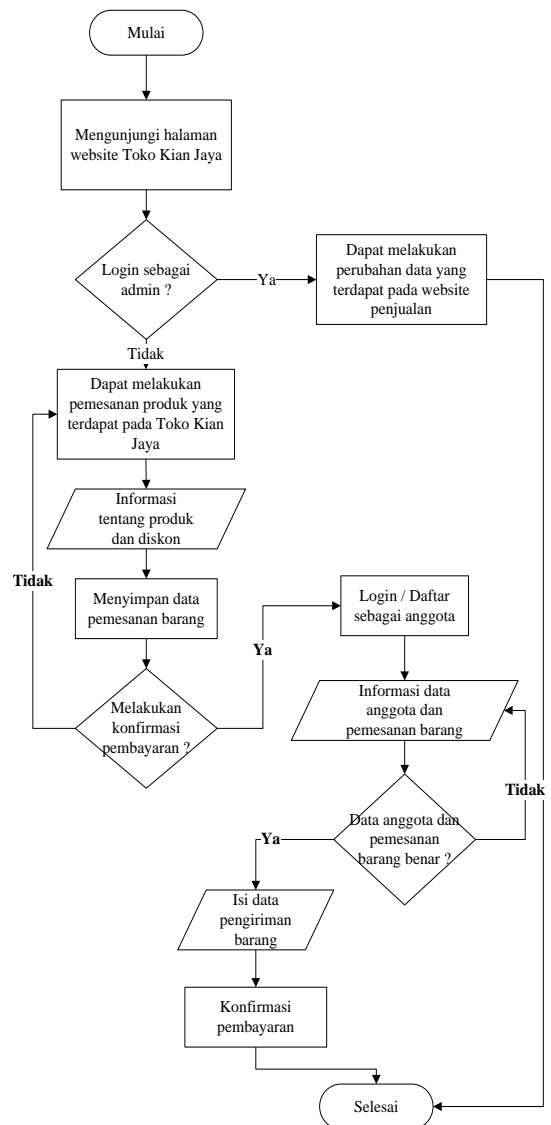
Mulai

Mengunjungi halaman website Toko Kian Jaya

Login sebagai admin ?

Ya

Dapat melakukan perubahan data yang terdapat pada website penjualan

Tidak

Dapat melakukan pemesanan produk yang terdapat pada Toko Kian Jaya

Informasi tentang produk dan diskon

Tidak

Menyimpan data pemesanan barang

Ya

Login / Daftar sebagai anggota

Melakukan konfirmasi pembayaran ?

Informasi data anggota dan pemesanan barang

Tidak

Data anggota dan pemesanan barang benar ?

Ya

Isi data pengiriman barang

Konfirmasi pembayaran

Selesai